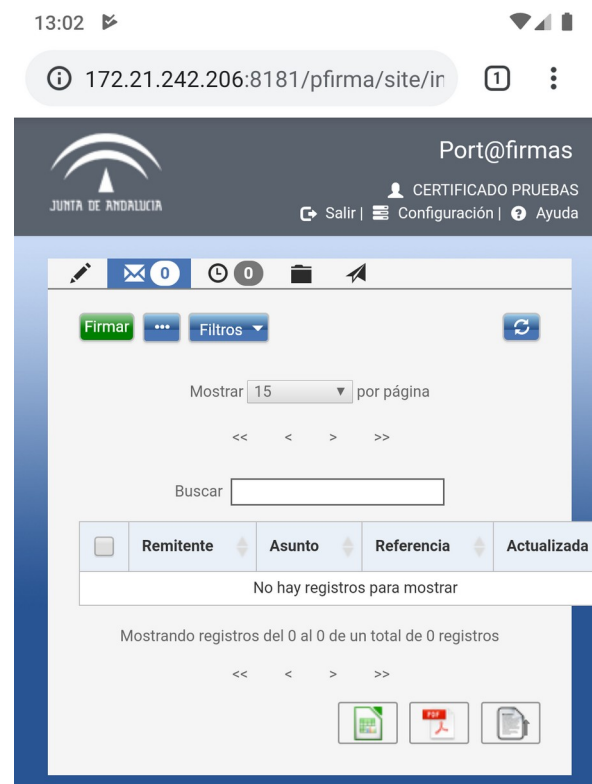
13:02

172.21.242.206:8181/pfirma/site/in

1

JUNTA DE ANDALUCIA

Port@firmas

CERTIFICADO PRUEBAS

Salir | Configuración | Ayuda

0 0

Firmar ••• Filtros

Mostrar 15 por página

<< < > >>

Buscar

| | Remitente | Asunto | Referencia | Actualizada |
|---|---|---|---|---|
| No hay registros para mostrar | | | | |

Mostrando registros del 0 al 0 de un total de 0 registros

<< < > >>

PDF